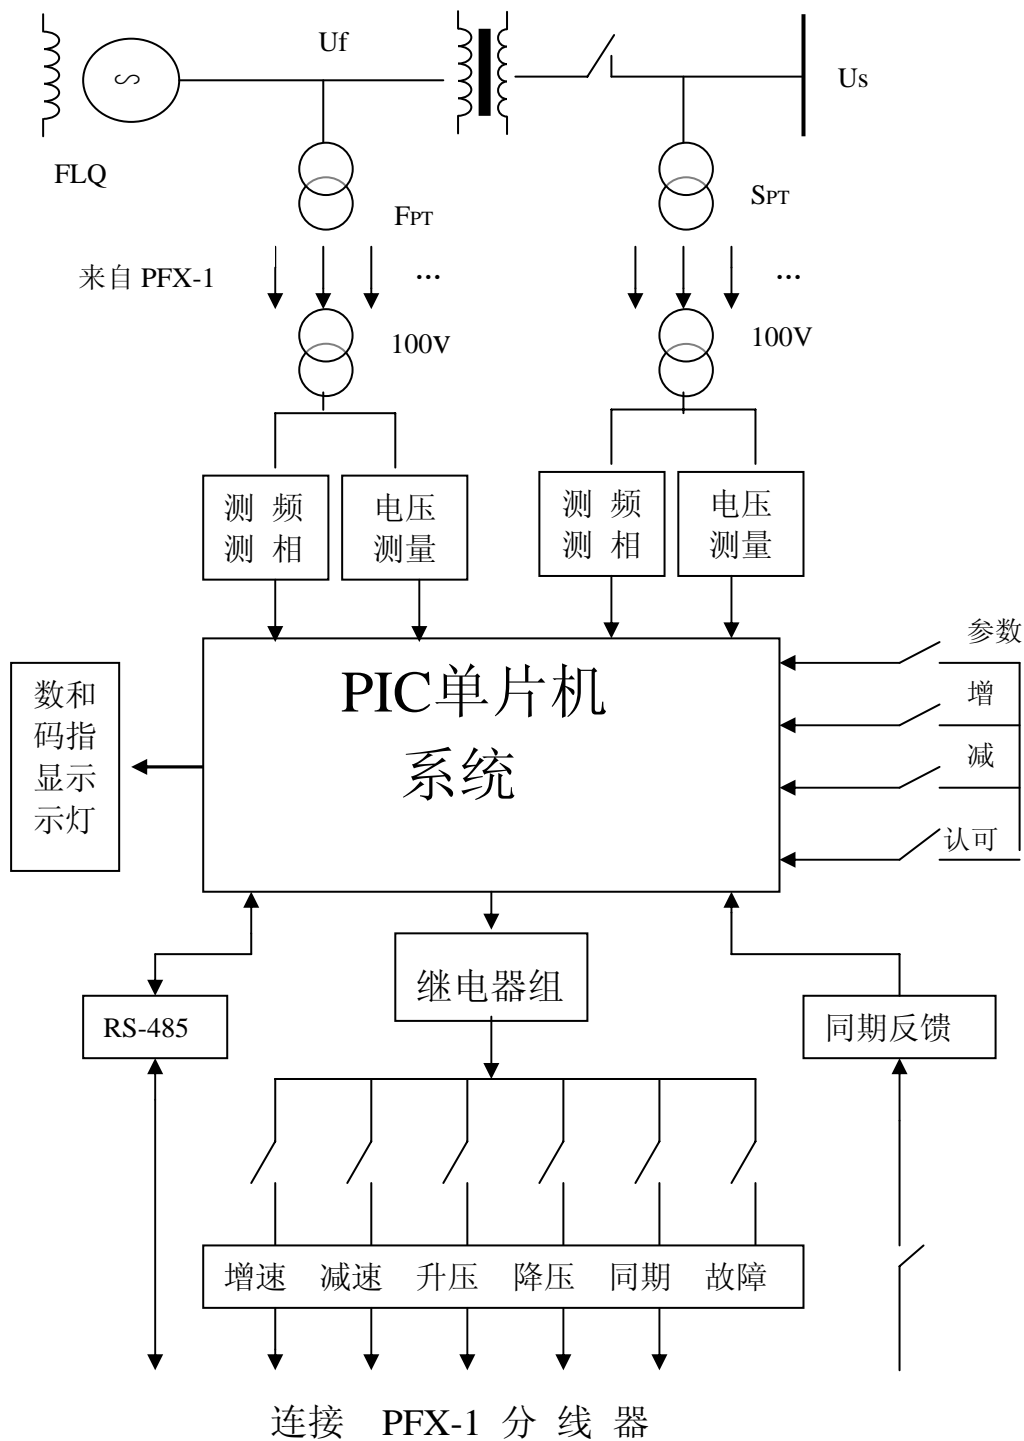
Uf

Us

FLQ

FPT

SPT

来自 PFX-1

…

…

100V

100V

测频
测相

电压
测量

测频
测相

电压
测量

参数

增

减

认可

数码显示

和指示灯

PIC单片机
系统

继电器组

RS-485

同期反馈

增速 减速 升压 降压 同期 故障

连接 PFX-1 分线器